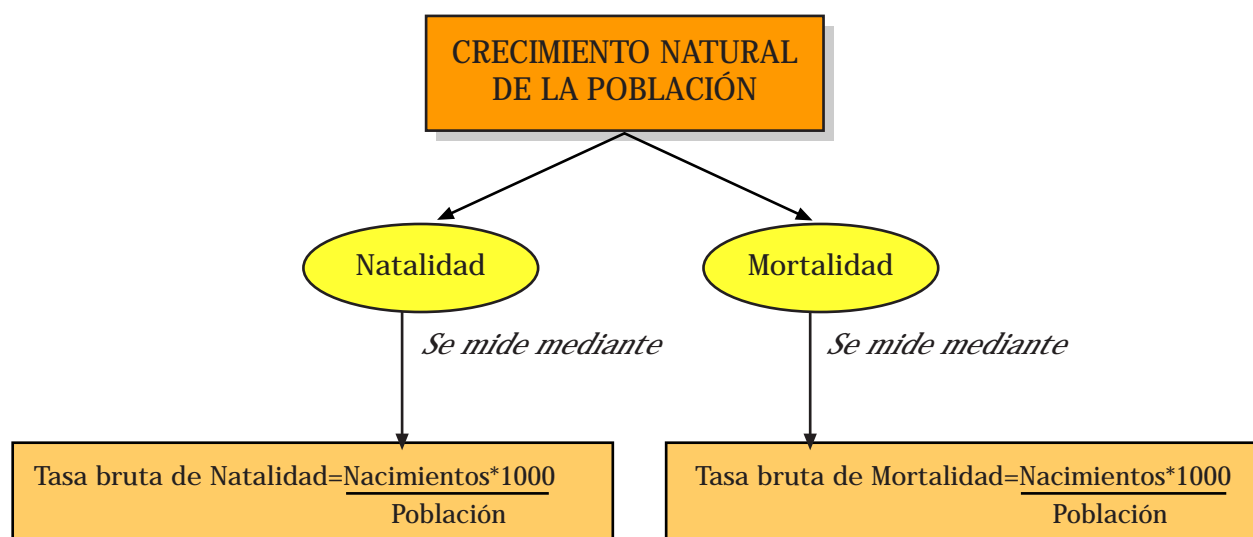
CRECIMIENTO NATURAL DE LA POBLACIÓN

Natalidad

Mortalidad

Se mide mediante

Se mide mediante

Tasa bruta de Natalidad=$\frac{\text{Nacimientos*1000}}{\text{Población}}$

Tasa bruta de Mortalidad=$\frac{\text{Nacimientos*1000}}{\text{Población}}$